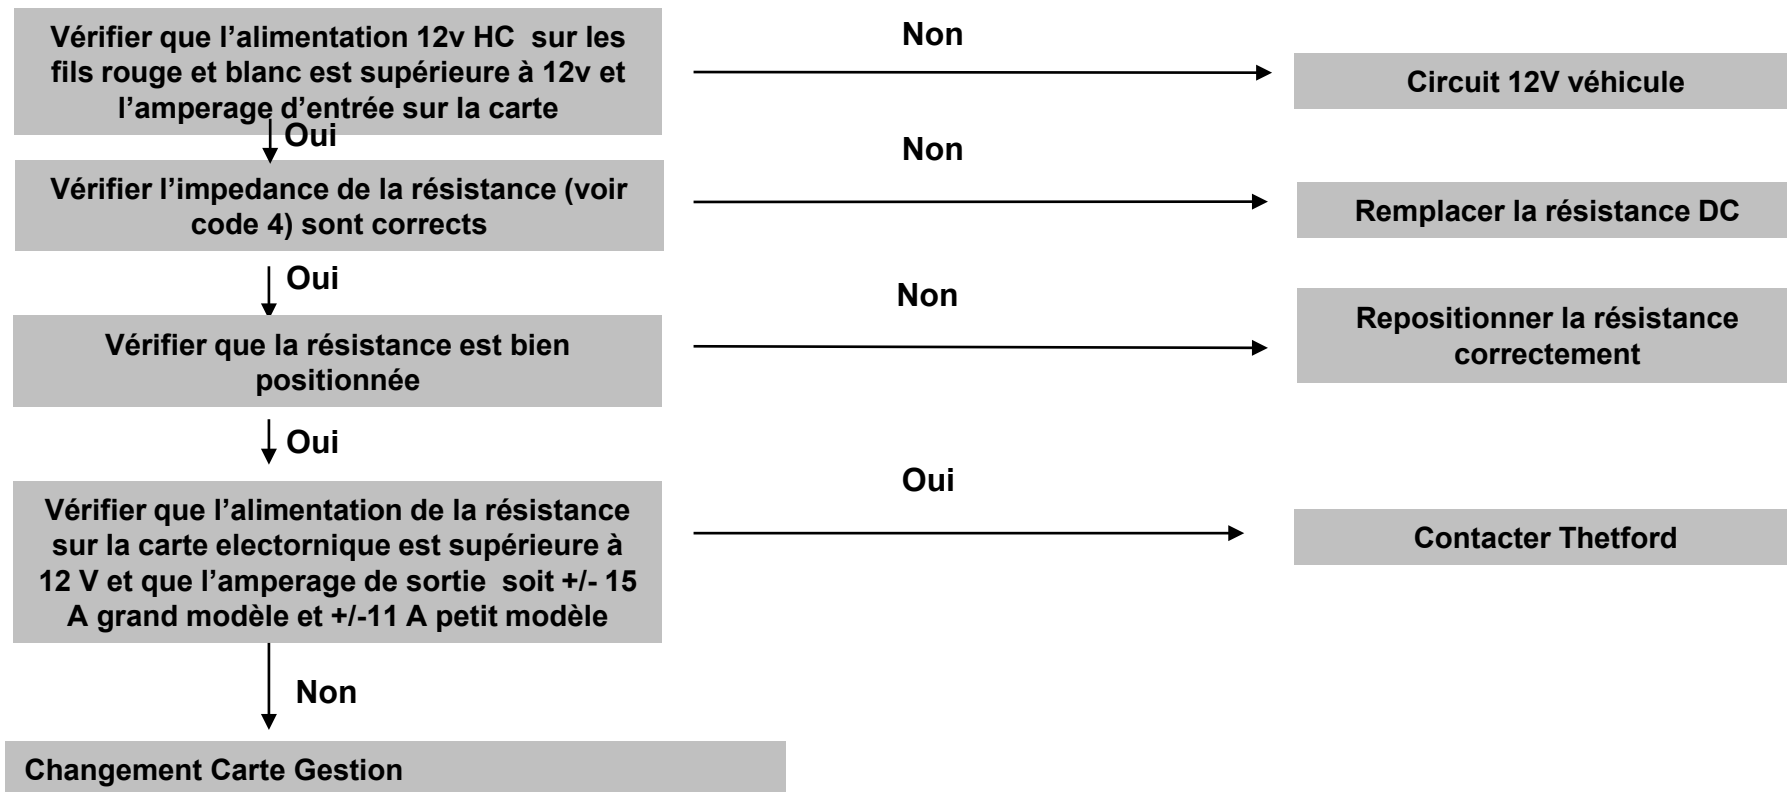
Vérifier que l'alimentation 12v HC sur les fils rouge et blanc est supérieure à 12v et l'amperage d'entrée sur la carte

Non

Circuit 12V véhicule

Oui

Vérifier l'impedance de la résistance (voir code 4) sont corrects

Non

Remplacer la résistance DC

Oui

Vérifier que la résistance est bien positionnée

Non

Repositionner la résistance correctement

Oui

Vérifier que l'alimentation de la résistance sur la carte electornique est supérieure à 12 V et que l'amperage de sortie soit +/- 15 A grand modèle et +/-11 A petit modèle

Oui

Contacter Thetford

Non

Changement Carte Gestion